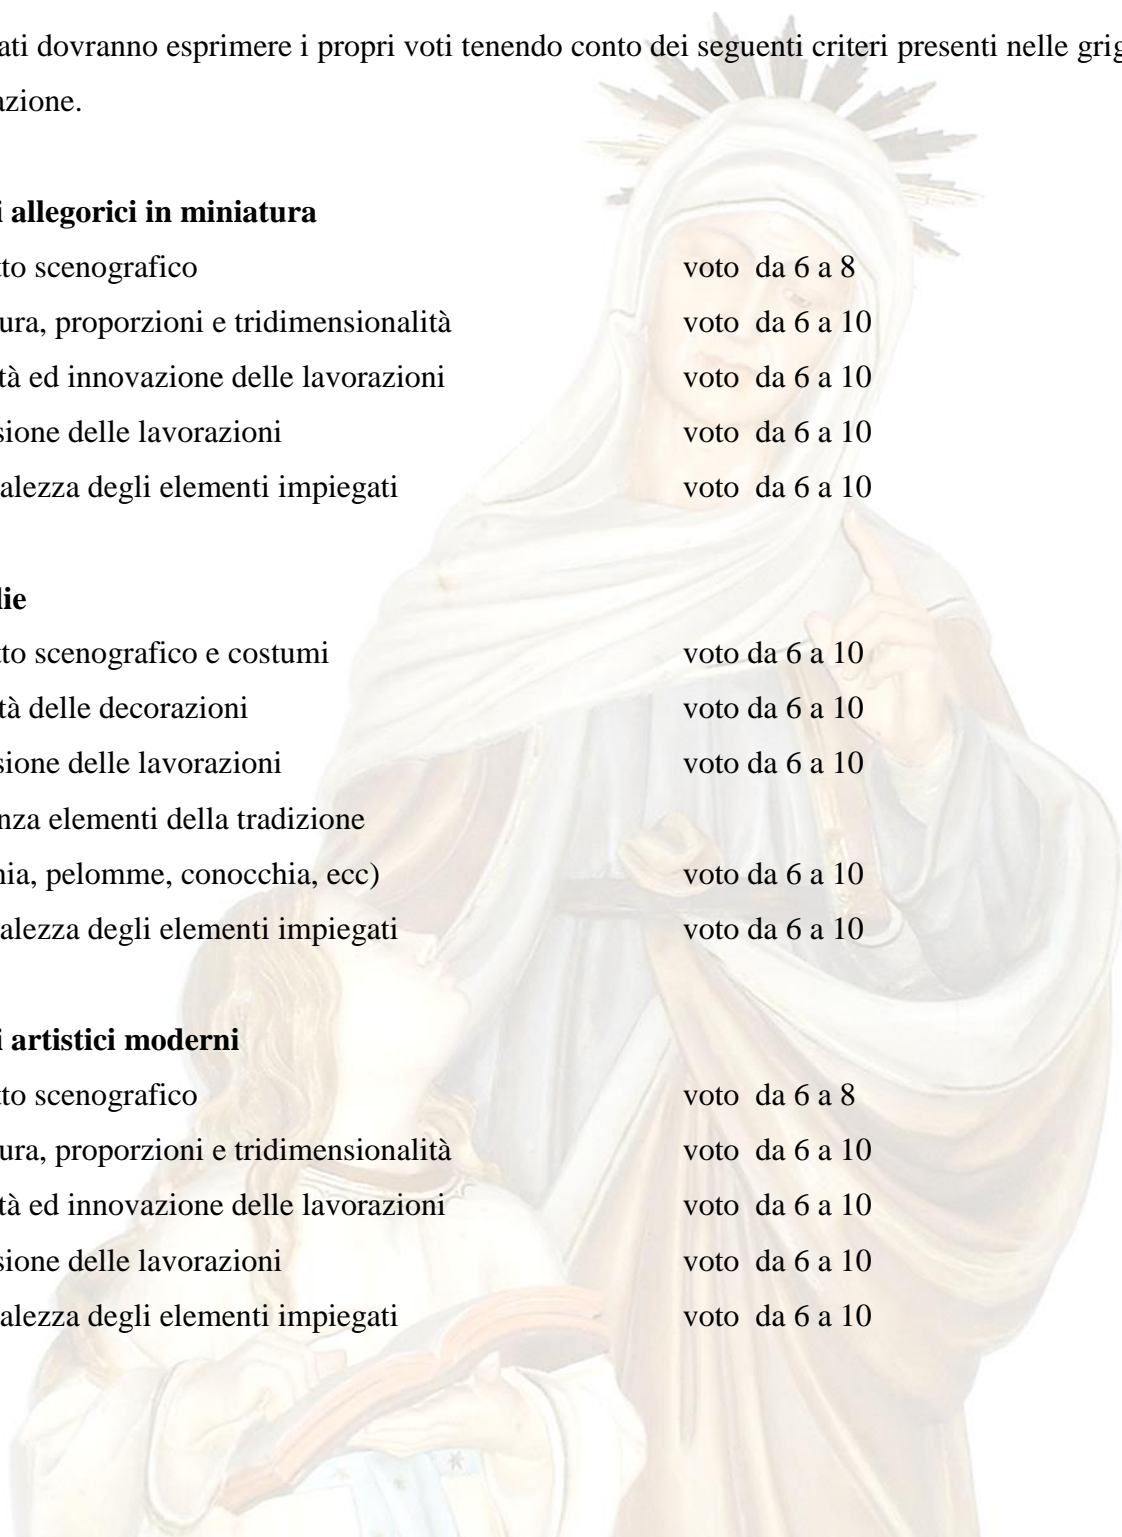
ati dovranno esprimere i propri voti tenendo conto dei seguenti criteri presenti nelle grig
azione.

i **allegorici in miniatura**

| | |
|---|---|
| to scenografico | voto da 6 a 8 |
| ura, proporzioni e tridimensionalità | voto da 6 a 10 |
| tà ed innovazione delle lavorazioni | voto da 6 a 10 |
| sione delle lavorazioni | voto da 6 a 10 |
| alezza degli elementi impiegati | voto da 6 a 10 |

**lie**

| | |
|---|---|
| to scenografico e costumi | voto da 6 a 10 |
| tà delle decorazioni | voto da 6 a 10 |
| sione delle lavorazioni | voto da 6 a 10 |
| nza elementi della tradizione nia, pelomme, conocchia, ecc) | voto da 6 a 10 |
| alezza degli elementi impiegati | voto da 6 a 10 |

i **artistici moderni**

| | |
|---|---|
| to scenografico | voto da 6 a 8 |
| ura, proporzioni e tridimensionalità | voto da 6 a 10 |
| tà ed innovazione delle lavorazioni | voto da 6 a 10 |
| sione delle lavorazioni | voto da 6 a 10 |
| alezza degli elementi impiegati | voto da 6 a 10 |